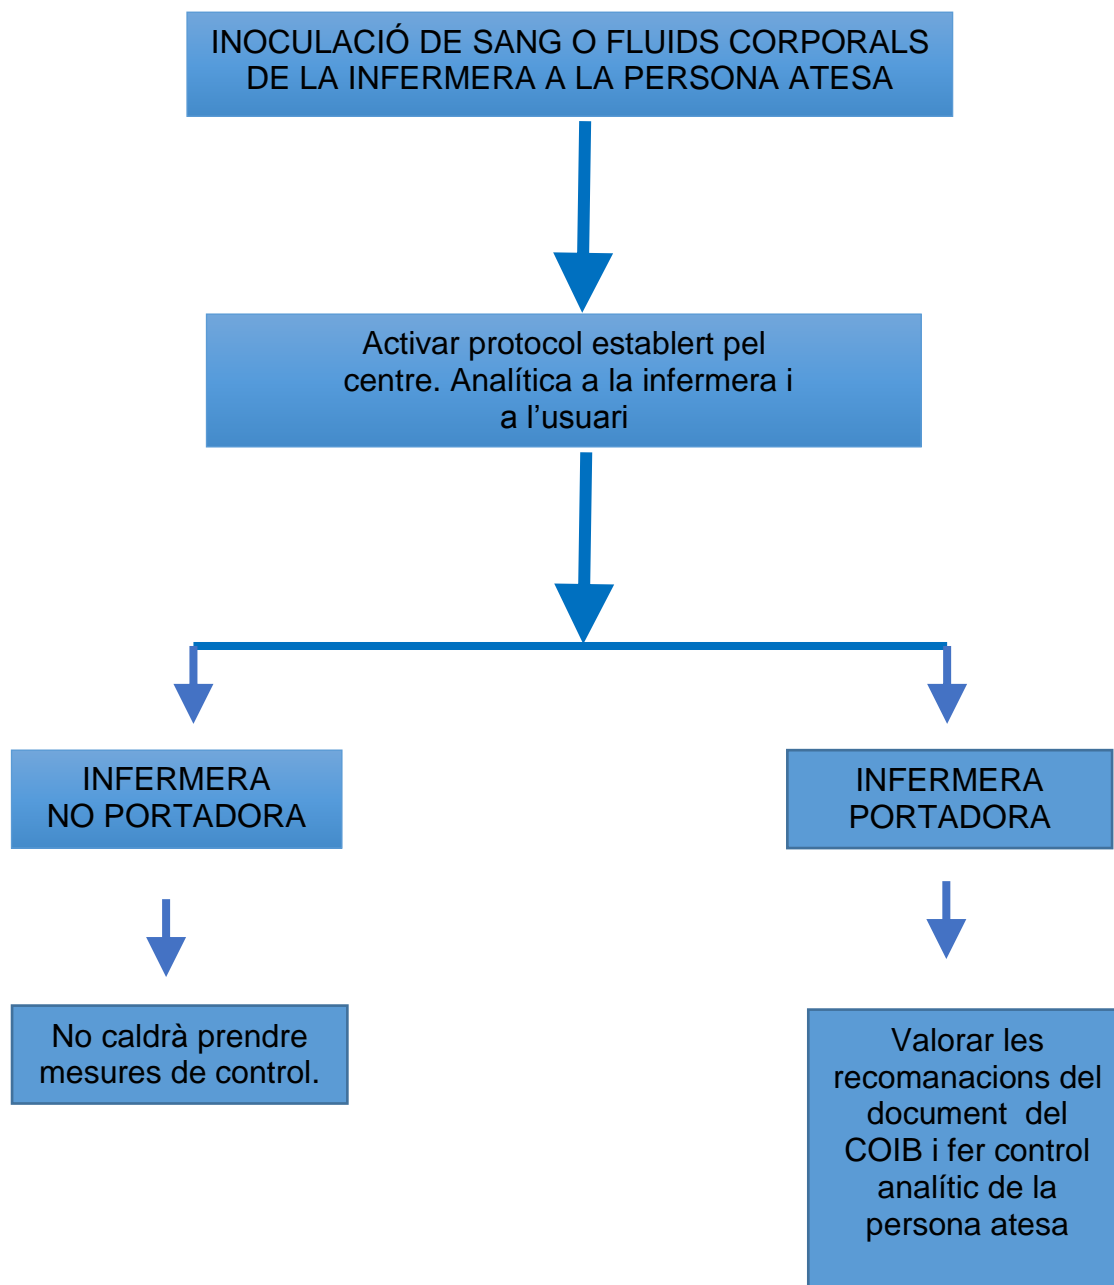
INOCULACIÓ DE SANG O FLUIDS CORPORALS DE LA INFERMERA A LA PERSONA ATESA

Activar protocol establert pel centre. Analítica a la infermera i a l'usuari

INFERMERA NO PORTADORA

INFERMERA PORTADORA

No caldrà prendre mesures de control.

Valorar les recomanacions del document del COIB i fer control analític de la persona atesa